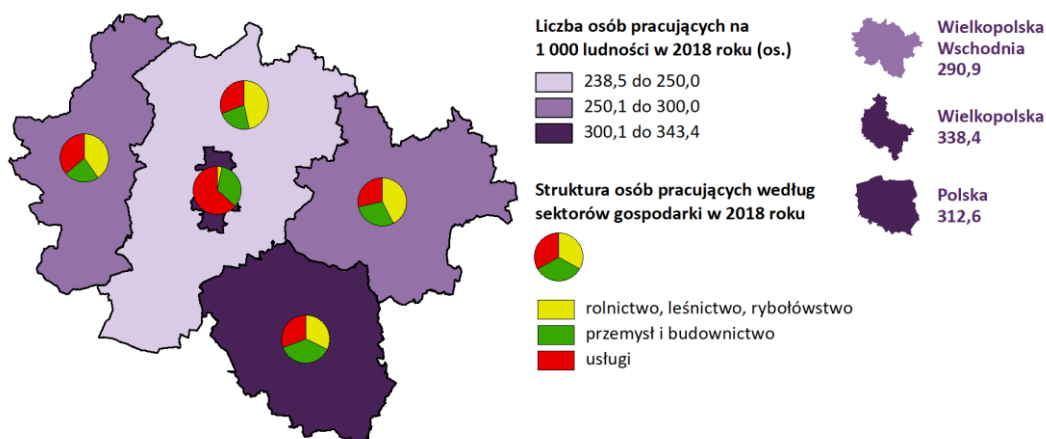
Liczba osób pracujących na 1 000 ludności w 2018 roku (os.)

238,5 do 250,0
250,1 do 300,0
300,1 do 343,4

Struktura osób pracujących według sektorów gospodarki w 2018 roku

rolnictwo, leśnictwo, rybołówstwo
przemysł i budownictwo
usługi

Wielkopolska Wschodnia
290,9

Wielkopolska
338,4

Polska
312,6